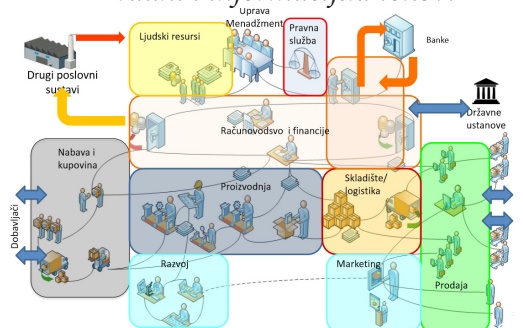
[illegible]

Uprava
Menadžment

Ljudski resursi

Pravna služba

Banke

Drugi poslovni sustavi

Računovodsvo i financije

Državne ustanove

Nabava i kupovina

Dobavljači

Proizvodnja

Skladište/ logistika

Razvoj

Marketing

Prodaja